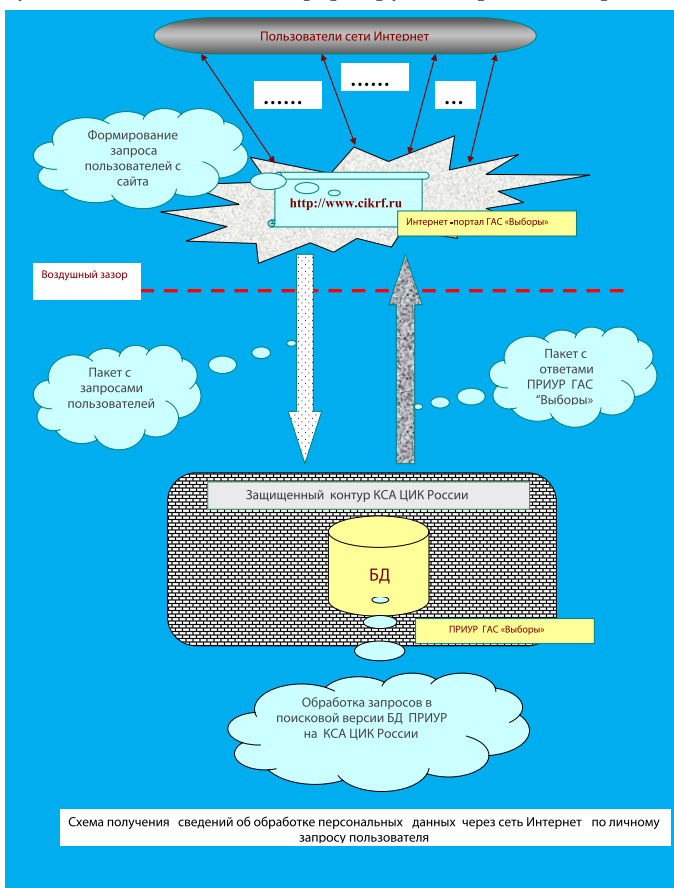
Пользователи сети Интернет

……

……

…

Формирование запроса пользователей с сайта

http://www.cikrf.ru

Интернет -портал ГАС «Выборы»

Воздушный зазор

Пакет с запросами пользователей

Пакет с ответами ПРИУР ГАС "Выборы"

Защищенный контур КСА ЦИК России

БД

ПРИУР ГАС «Выборы»

Обработка запросов в поисковой версии БД ПРИУР на КСА ЦИК России

Схема получения сведений об обработке персональных данных через сеть Интернет по личному запросу пользователя